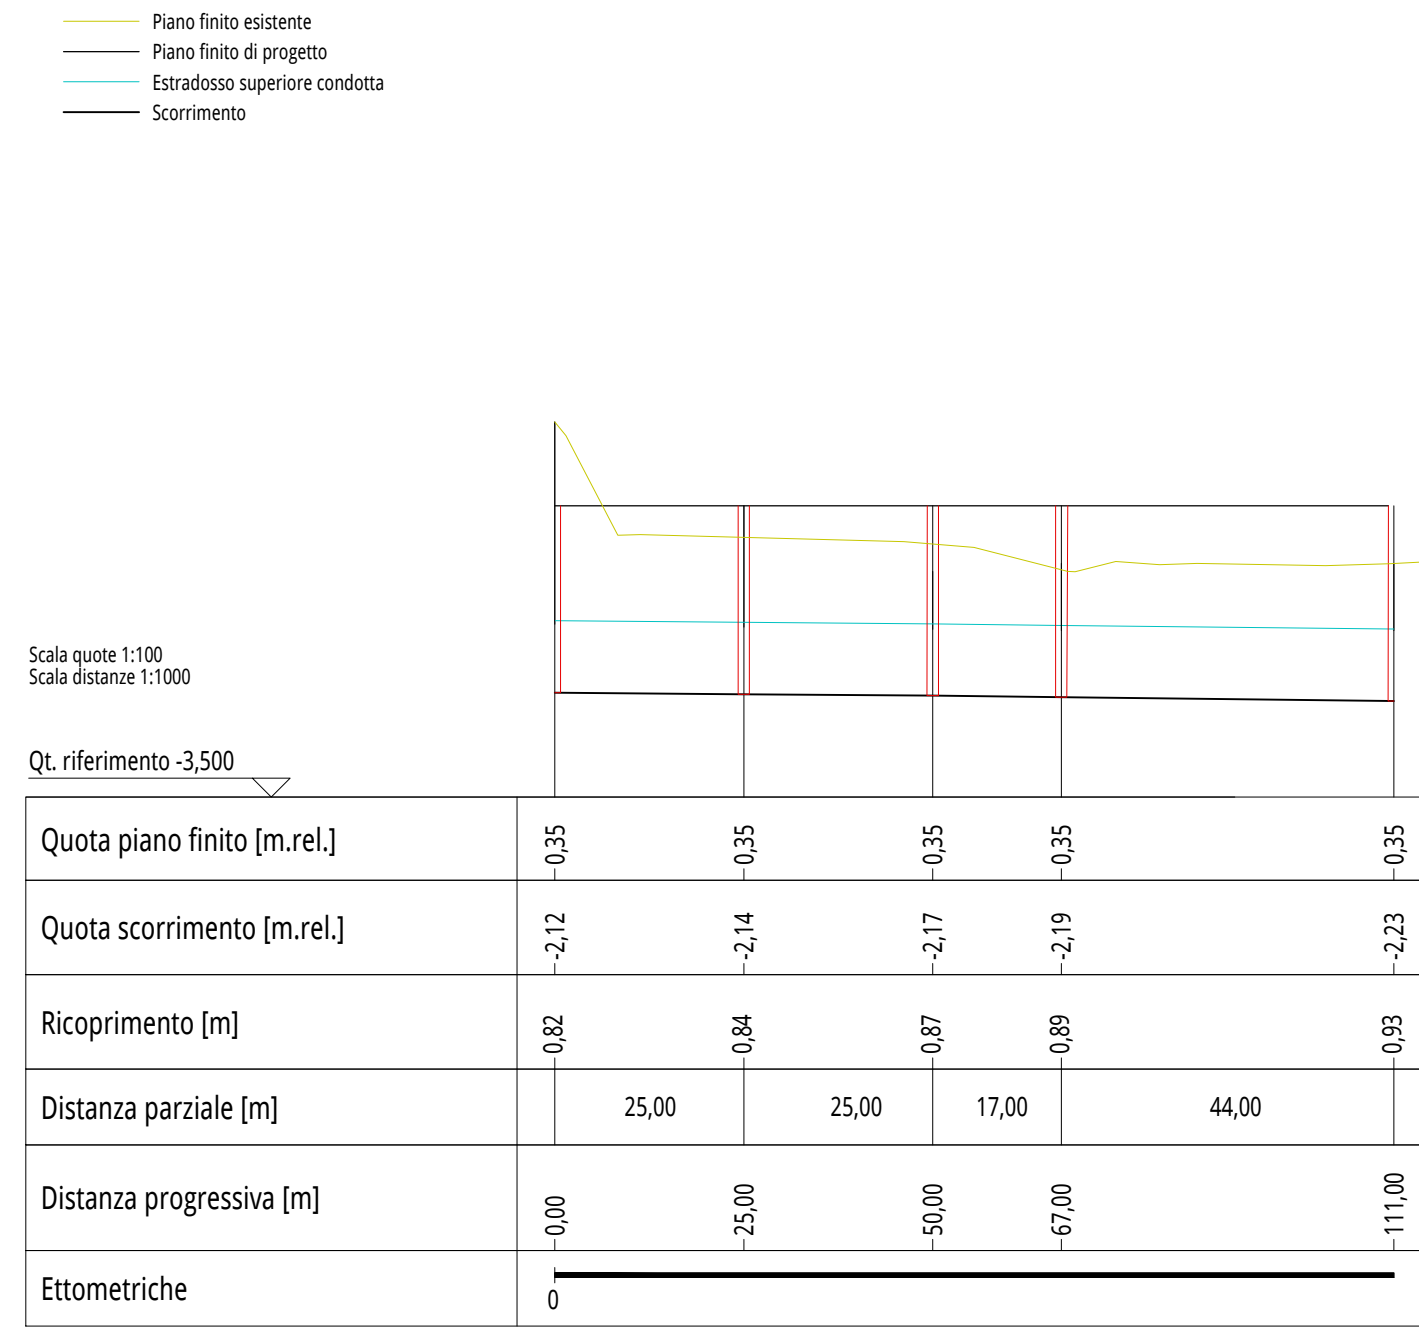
Piano finito esistente
Piano finito di progetto
Estradosso superiore condotta
Scorrimento

Scala quote 1:100
Scala distanze 1:1000

Qt. riferimento -3,500

| Quota piano finito [m.rel.] | -0,35 | -0,35 | -0,35 | -0,35 | -0,35 |
|---|---|---|---|---|---|
| Quota scorrimento [m.rel.] | -2,12 | -2,14 | -2,17 | -2,19 | -2,23 |
| Ricoprimento [m] | 0,82 | 0,84 | 0,87 | 0,89 | 0,93 |
| Distanza parziale [m] | 25,00 | 25,00 | 17,00 | 44,00 | |
| Distanza progressiva [m] | 0,00 | 25,00 | 50,00 | 67,00 | 111,00 |
| Ettometriche | 0 | | | | |